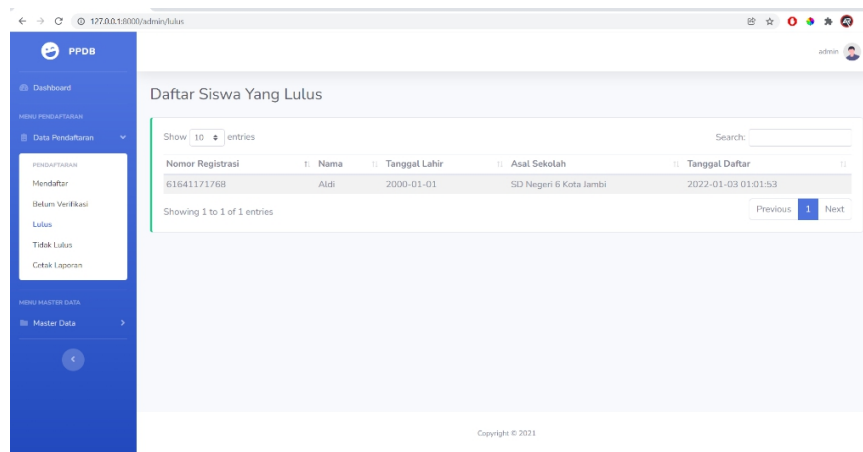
127.0.0.1:8000/admin/lulus

PPDB

Dashboard

MENU PENDAFTARAN

Data Pendaftaran

PENDAFTARAN

Mendaftar

Belum Verifikasi

Lulus

Tidak Lulus

Cetak Laporan

MENU MASTER DATA

Master Data

admin

Daftar Siswa Yang Lulus

Show 10 entries

Search:

| Nomor Registrasi | Nama | Tanggal Lahir | Asal Sekolah | Tanggal Daftar |
|---|---|---|---|---|
| 61641171768 | Aldi | 2000-01-01 | SD Negeri 6 Kota Jambi | 2022-01-03 01:01:53 |

Showing 1 to 1 of 1 entries

Previous 1 Next

Copyright © 2021